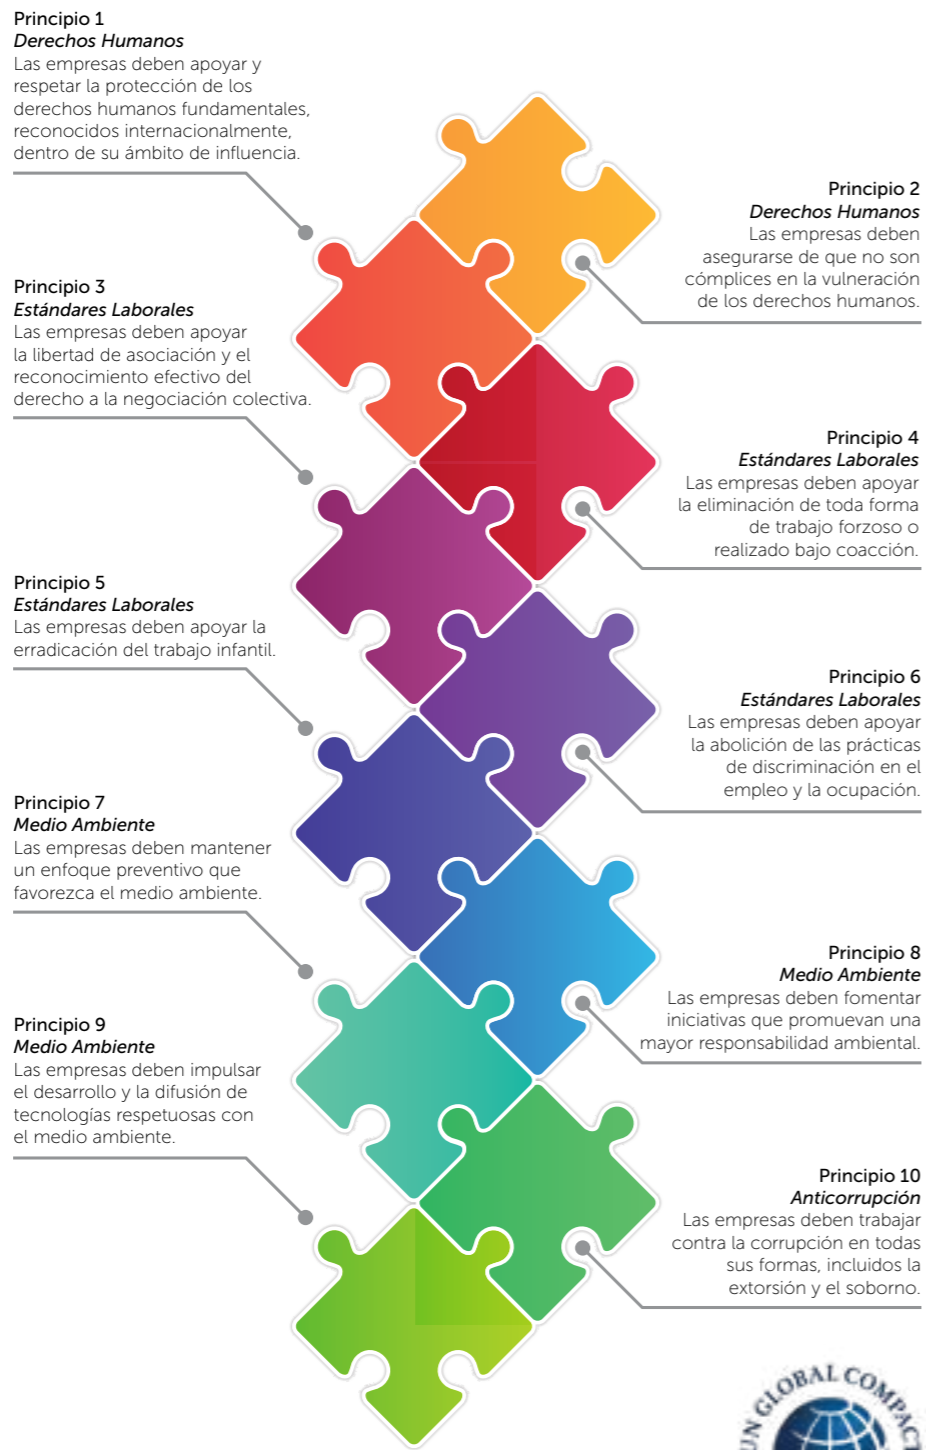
Principio 1
*Derechos Humanos*
Las empresas deben apoyar y respetar la protección de los derechos humanos fundamentales, reconocidos internacionalmente, dentro de su ámbito de influencia.

Principio 2
*Derechos Humanos*
Las empresas deben asegurarse de que no son cómplices en la vulneración de los derechos humanos.

Principio 3
*Estándares Laborales*
Las empresas deben apoyar la libertad de asociación y el reconocimiento efectivo del derecho a la negociación colectiva.

Principio 4
*Estándares Laborales*
Las empresas deben apoyar la eliminación de toda forma de trabajo forzoso o realizado bajo coacción.

Principio 5
*Estándares Laborales*
Las empresas deben apoyar la erradicación del trabajo infantil.

Principio 6
*Estándares Laborales*
Las empresas deben apoyar la abolición de las prácticas de discriminación en el empleo y la ocupación.

Principio 7
*Medio Ambiente*
Las empresas deben mantener un enfoque preventivo que favorezca el medio ambiente.

Principio 8
*Medio Ambiente*
Las empresas deben fomentar iniciativas que promuevan una mayor responsabilidad ambiental.

Principio 9
*Medio Ambiente*
Las empresas deben impulsar el desarrollo y la difusión de tecnologías respetuosas con el medio ambiente.

Principio 10
*Anticorrupción*
Las empresas deben trabajar contra la corrupción en todas sus formas, incluidos la extorsión y el soborno.

UN GLOBAL COMPACT